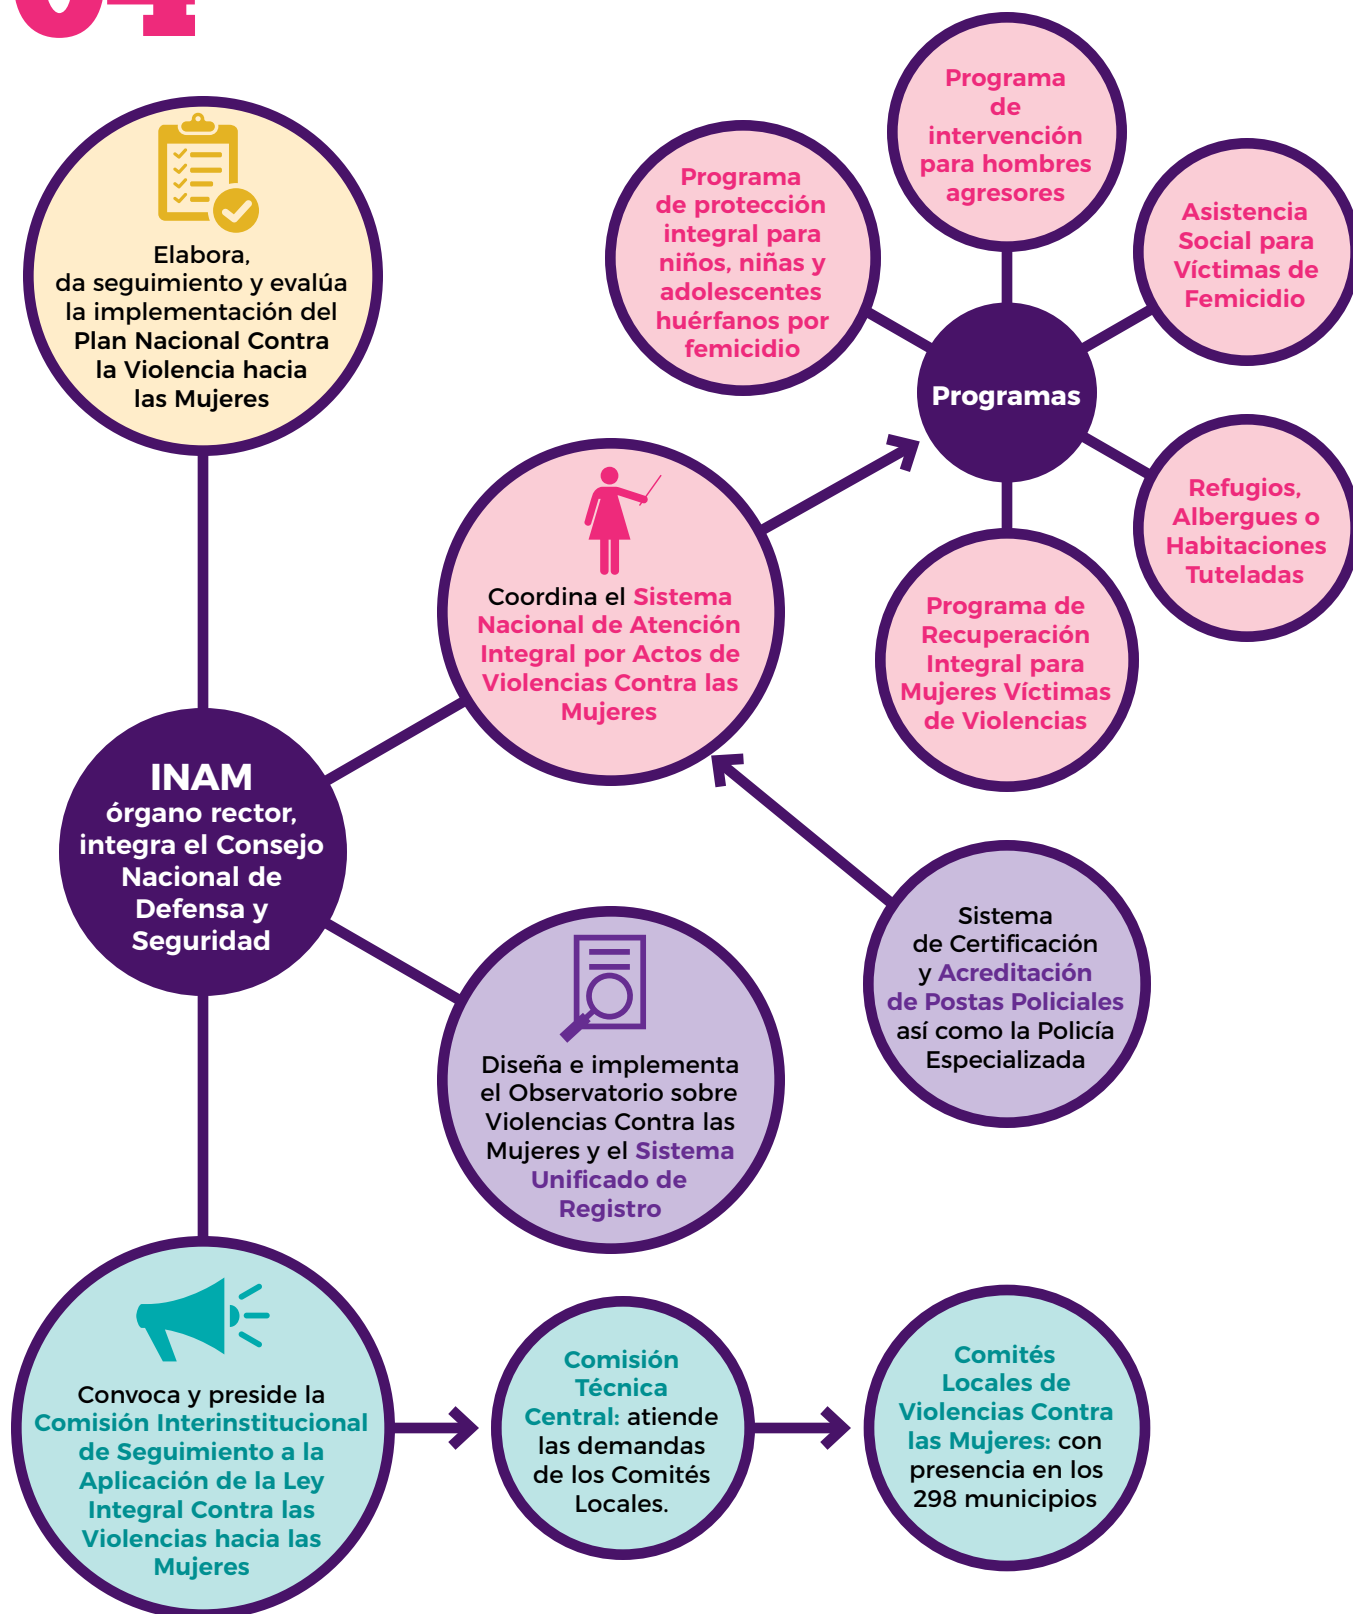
04

Elabora, da seguimiento y evalúa la implementación del Plan Nacional Contra la Violencia hacia las Mujeres

Programa de protección integral para niños, niñas y adolescentes huérfanos por femicidio

Programa de intervención para hombres agresores

Asistencia Social para Víctimas de Femicidio

Programas

Refugios, Albergues o Habitaciones Tuteladas

Programa de Recuperación Integral para Mujeres Víctimas de Violencias

Coordina el Sistema Nacional de Atención Integral por Actos de Violencias Contra las Mujeres

INAM órgano rector, integra el Consejo Nacional de Defensa y Seguridad

Sistema de Certificación y Acreditación de Postas Policiales así como la Policía Especializada

Diseña e implementa el Observatorio sobre Violencias Contra las Mujeres y el Sistema Unificado de Registro

Convoca y preside la Comisión Interinstitucional de Seguimiento a la Aplicación de la Ley Integral Contra las Violencias hacia las Mujeres

Comisión Técnica Central: atiende las demandas de los Comités Locales.

Comités Locales de Violencias Contra las Mujeres: con presencia en los 298 municipios